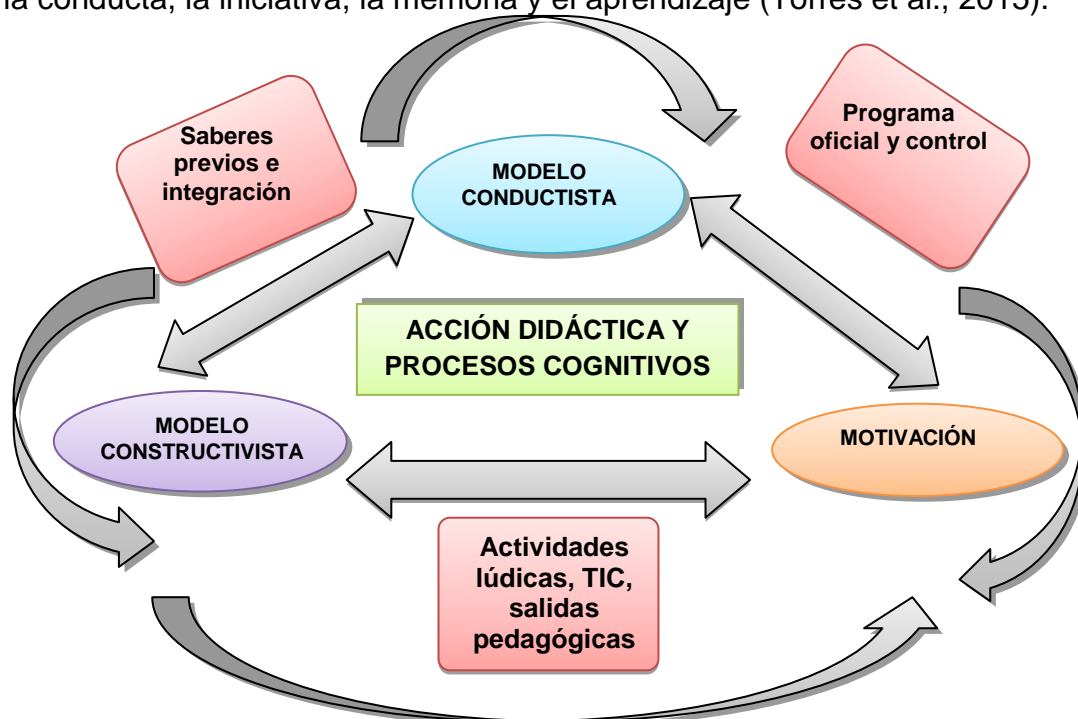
la conducta, la iniciativa, la memoria y el aprendizaje (Torres et al., 2015).

Saberes previos e integración

MODELO CONDUCTISTA

Programa oficial y control

ACCIÓN DIDÁCTICA Y PROCESOS COGNITIVOS

MODELO CONSTRUCTIVISTA

MOTIVACIÓN

Actividades lúdicas, TIC, salidas pedagógicas